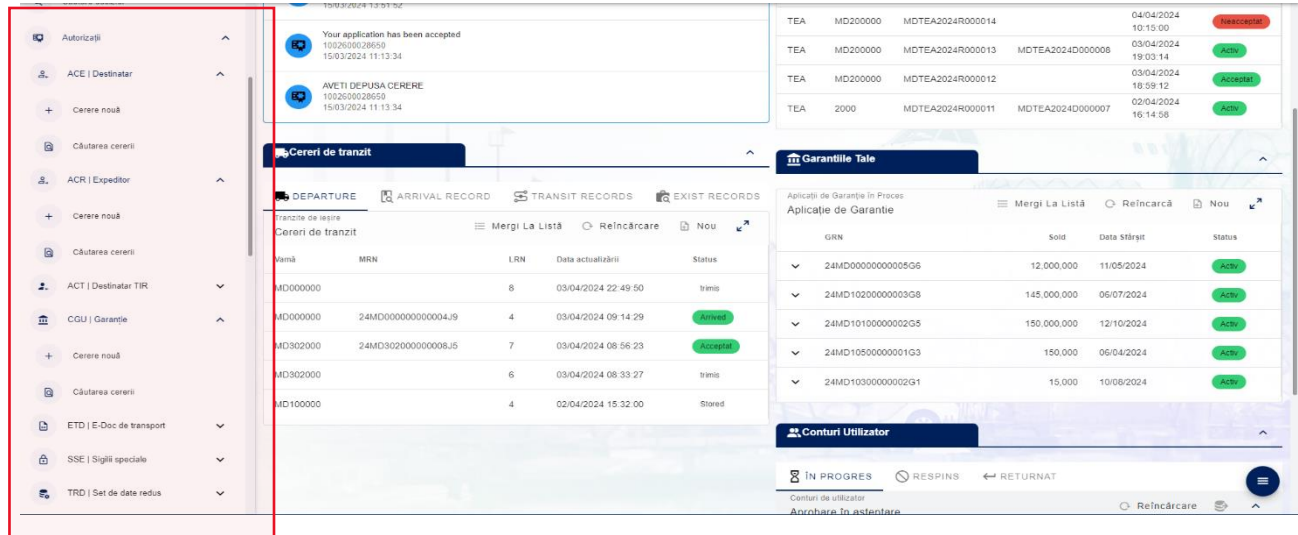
Autorizații
ACE | Destinatar
Cerere nouă
Căutarea cererii
ACR | Expeditor
Cerere nouă
Căutarea cererii
ACT | Destinatar TIR
CGU | Garanție
Cerere nouă
Căutarea cererii
ETD | E-Doc de transport
SSE | Sigilii speciale
TRD | Set de date redus

15/03/2024 13:51:52

Your application has been accepted
1002600028650
15/03/2024 11:13:34

AVETI DEPUSA CERERE
1002600028650
15/03/2024 11:13:34

Cereri de tranzit

DEPARTURE ARRIVAL RECORD TRANSIT RECORDS EXIST RECORDS

Tranzite de ieșire
Cereri de tranzit
Mergi La Listă Reîncărcare Nou

| Vamă | MRN | LRN | Data actualizării | Status |
|---|---|---|---|---|
| MD000000 | | 8 | 03/04/2024 22:49:50 | trimis |
| MD000000 | 24MD000000000004J9 | 4 | 03/04/2024 09:14:29 | Arrived |
| MD302000 | 24MD302000000008J5 | 7 | 03/04/2024 08:56:23 | Acceptat |
| MD302000 | | 6 | 03/04/2024 08:33:27 | trimis |
| MD100000 | | 4 | 02/04/2024 15:32:00 | Stored |

| TEA | MD200000 | MDTEA2024R000014 | | 04/04/2024 10:15:00 | Neacceptat |
|---|---|---|---|---|---|
| TEA | MD200000 | MDTEA2024R000013 | MDTEA2024D000008 | 03/04/2024 19:03:14 | Activ |
| TEA | MD200000 | MDTEA2024R000012 | | 03/04/2024 18:59:12 | Acceptat |
| TEA | 2000 | MDTEA2024R000011 | MDTEA2024D000007 | 02/04/2024 16:14:56 | Activ |

Garantiile Tale

Aplicații de Garanție în Proces
Aplicație de Garantie
Mergi La Listă Reîncarcă Nou

| GRN | Sold | Data Sfârșit | Status |
|---|---|---|---|
| 24MD00000000005G6 | 12,000,000 | 11/05/2024 | Activ |
| 24MD10200000003G8 | 145,000,000 | 06/07/2024 | Activ |
| 24MD10100000002G5 | 150,000,000 | 12/10/2024 | Activ |
| 24MD10500000001G3 | 150,000 | 06/04/2024 | Activ |
| 24MD10300000002G1 | 15,000 | 10/06/2024 | Activ |

Conturi Utilizator

ÎN PROGRES RESPINS RETURNAT

Conturi de utilizator
Aprobare în așteptare
Reîncărcare